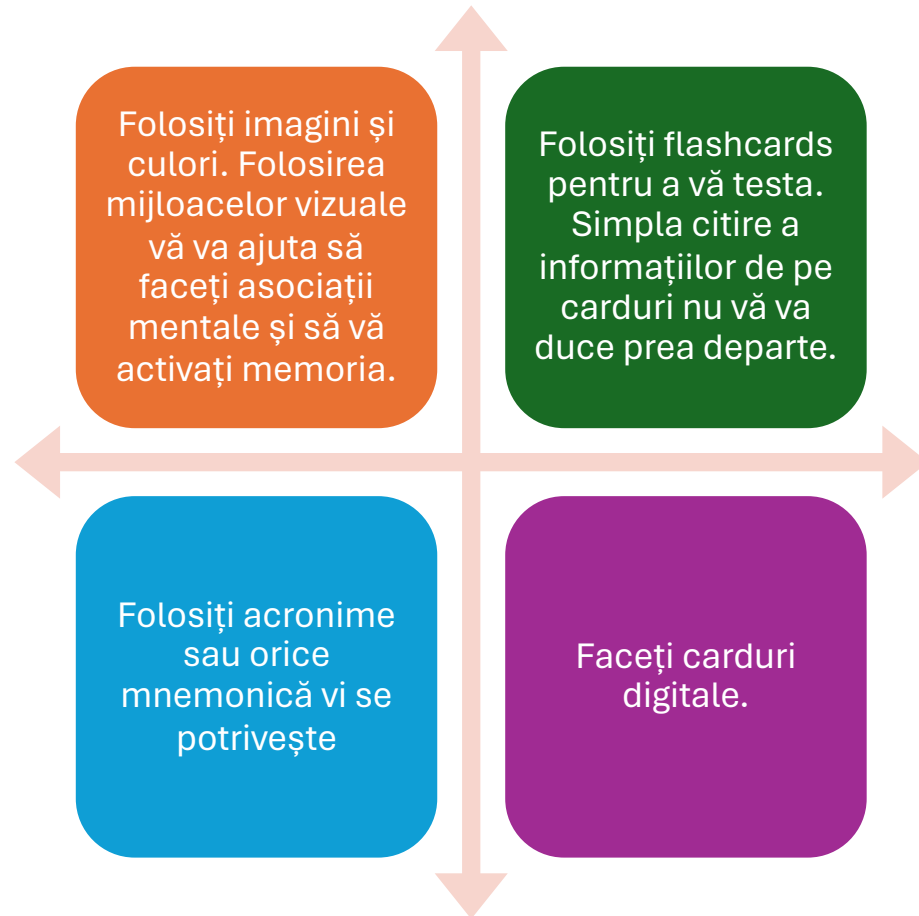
Folosiți imagini și culori. Folosirea mijloacelor vizuale vă va ajuta să faceți asociații mentale și să vă activați memoria.

Folosiți flashcards pentru a vă testa. Simpla citire a informațiilor de pe carduri nu vă va duce prea departe.

Folosiți acronime sau orice mnemonică vi se potrivește

Faceți carduri digitale.